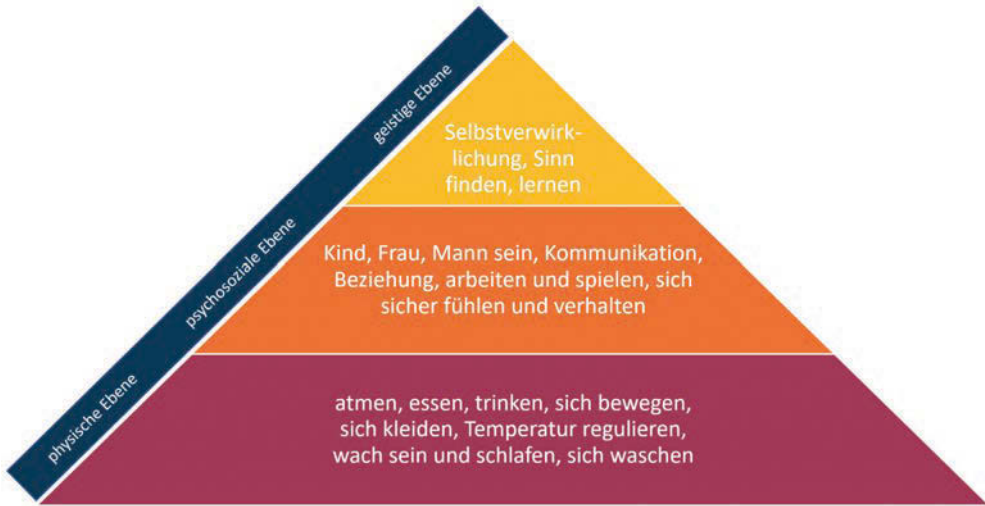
geistige Ebene

psychosoziale Ebene

physische Ebene

Selbstverwirklichung, Sinn finden, lernen

Kind, Frau, Mann sein, Kommunikation, Beziehung, arbeiten und spielen, sich sicher fühlen und verhalten

atmen, essen, trinken, sich bewegen, sich kleiden, Temperatur regulieren, wach sein und schlafen, sich waschen